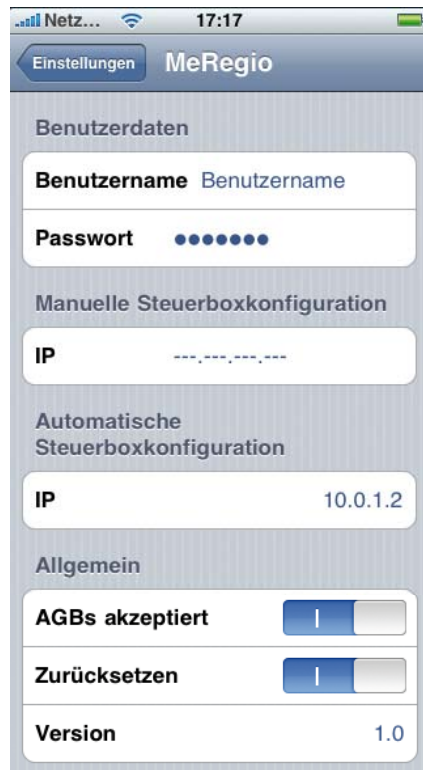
Netz... 17:17

Einstellungen MeRegio

Benutzerdaten

Benutzername Benutzername

Passwort •••••••

Manuelle Steuerboxkonfiguration

IP ---.---.---.---

Automatische Steuerboxkonfiguration

IP 10.0.1.2

Allgemein

AGBs akzeptiert I

Zurücksetzen I

Version 1.0